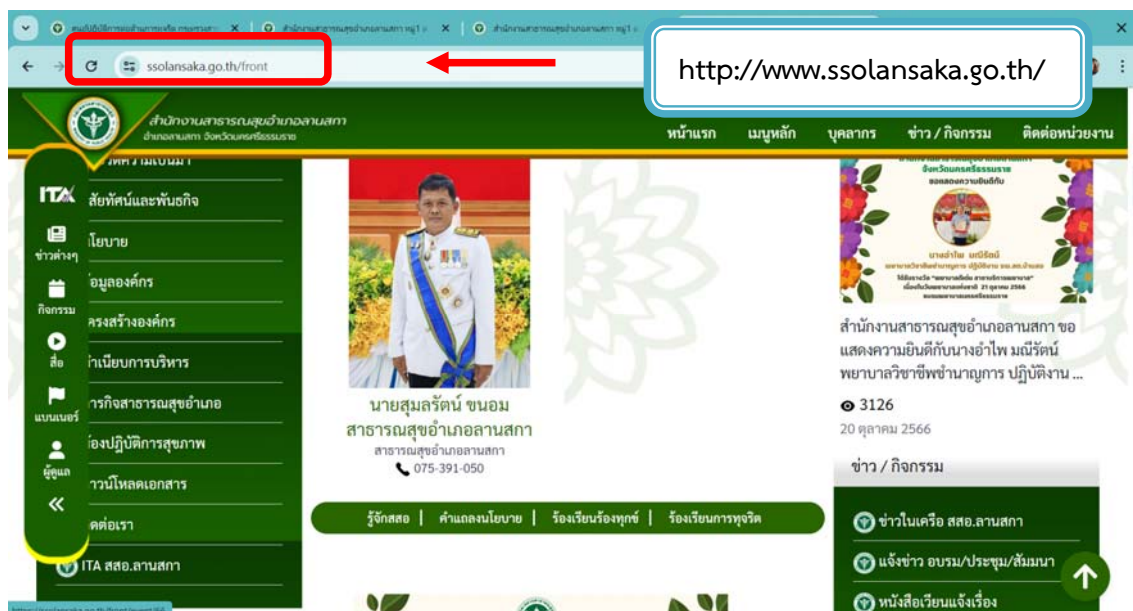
ssolansaka.go.th/front

http://www.ssolansaka.go.th/

สำนักงานสาธารณสุขอำเภอลานสกา
อำเภอลานสกา จังหวัดนครศรีธรรมราช

หน้าแรก เมนูหลัก บุคลากร ข่าว / กิจกรรม ติดต่อหน่วยงาน

ITA
ข่าวต่างๆ
กิจกรรม
สื่อ
แบนเนอร์
ผู้ดูแล
«

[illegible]สัยทัศน์และพันธกิจ
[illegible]โยบาย
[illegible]อมูลองค์กร
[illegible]ครงสร้างองค์กร
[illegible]ำเนียบการบริหาร
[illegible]ารกิจสาธารณสุขอำเภอ
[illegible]องปฏิบัติการสุขภาพ
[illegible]าวน์โหลดเอกสาร
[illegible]ดต่อเรา
ITA สสอ.ลานสกา

นายสุมลรัตน์ ขนอม
สาธารณสุขอำเภอลานสกา
สาธารณสุขอำเภอลานสกา
075-391-050

รู้จักสสอ | คำแถลงนโยบาย | ร้องเรียนร้องทุกข์ | ร้องเรียนการทุจริต

สำนักงานสาธารณสุขอำเภอลานสกา ขอแสดงความยินดีกับนางอำไพ มณีรัตน์ พยาบาลวิชาชีพชำนาญการ ปฏิบัติงาน ...
3126
20 ตุลาคม 2566

ข่าว / กิจกรรม
ข่าวในเครือ สสอ.ลานสกา
แจ้งข่าว อบรม/ประชุม/สัมมนา
หนังสือเวียนแจ้งเรื่อง